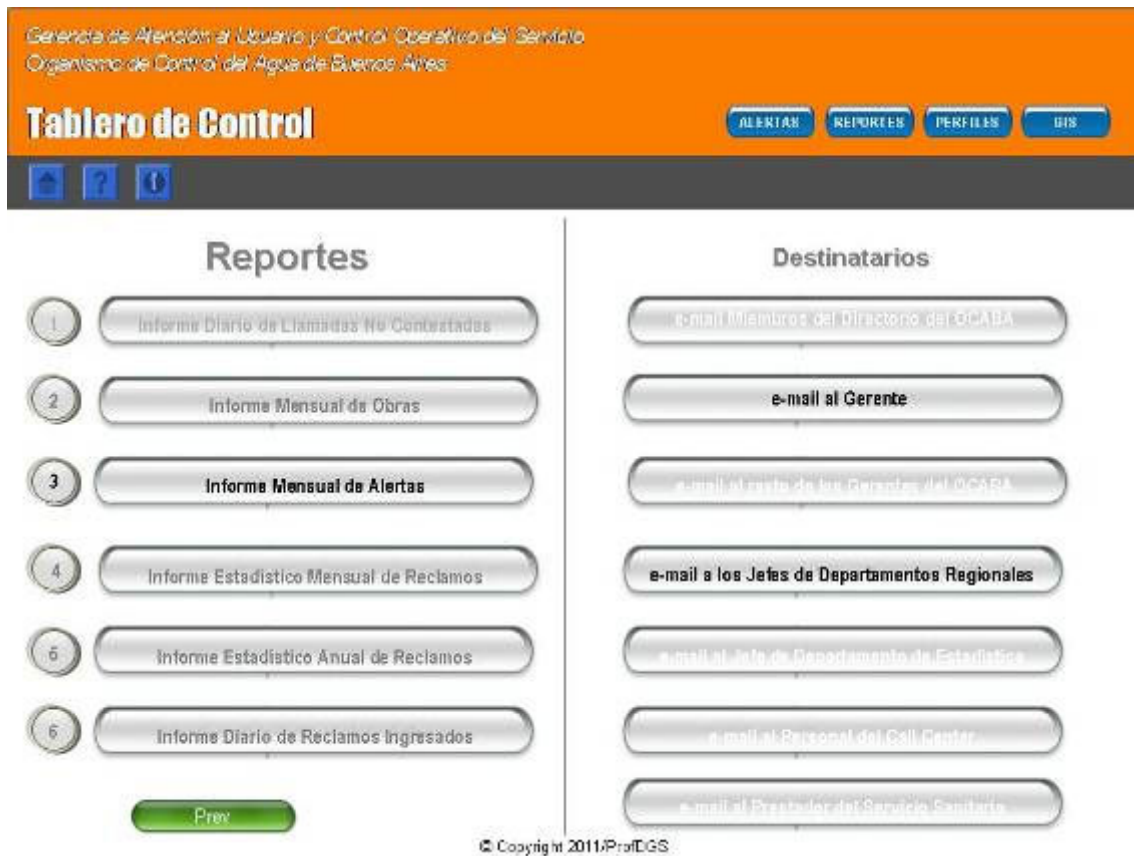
Gerencia de Atención al Usuario y Control Operativo del Servicio
Organismo de Control del Agua de Buenos Aires

Tablero de Control

ALERTAS REPORTES PERFILES GIS

Reportes

1 Informe Diario de Llamadas No Contestadas

2 Informe Mensual de Obras

3 Informe Mensual de Alertas

4 Informe Estadístico Mensual de Reclamos

5 Informe Estadístico Anual de Reclamos

6 Informe Diario de Reclamos Ingresados

Prev

Destinatarios

e-mail Miembros del Directorio del OCABA

e-mail al Gerente

e-mail al resto de los Gerentes del OCABA

e-mail a los Jefes de Departamentos Regionales

e-mail al Jefe de Departamento de Estadística

e-mail al Personal del Call Center

e-mail al Prestador del Servicio Sanitario

© Copyright 2011/ProfDGS